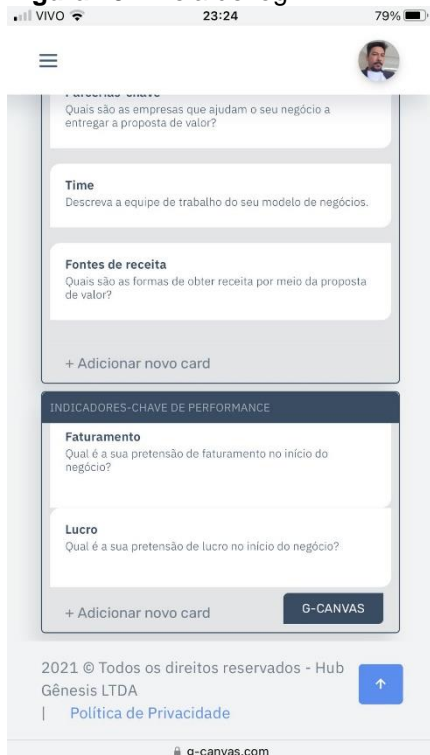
VIVO 23:24 79%

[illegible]

Quais são as empresas que ajudam o seu negócio a entregar a proposta de valor?

Time
Descreva a equipe de trabalho do seu modelo de negócios.

Fontes de receita
Quais são as formas de obter receita por meio da proposta de valor?

+ Adicionar novo card

INDICADORES-CHAVE DE PERFORMANCE

Faturamento
Qual é a sua pretensão de faturamento no início do negócio?

Lucro
Qual é a sua pretensão de lucro no início do negócio?

+ Adicionar novo card

G-CANVAS

2021 © Todos os direitos reservados - Hub Gênesis LTDA
| Política de Privacidade

↑

g-canvas.com